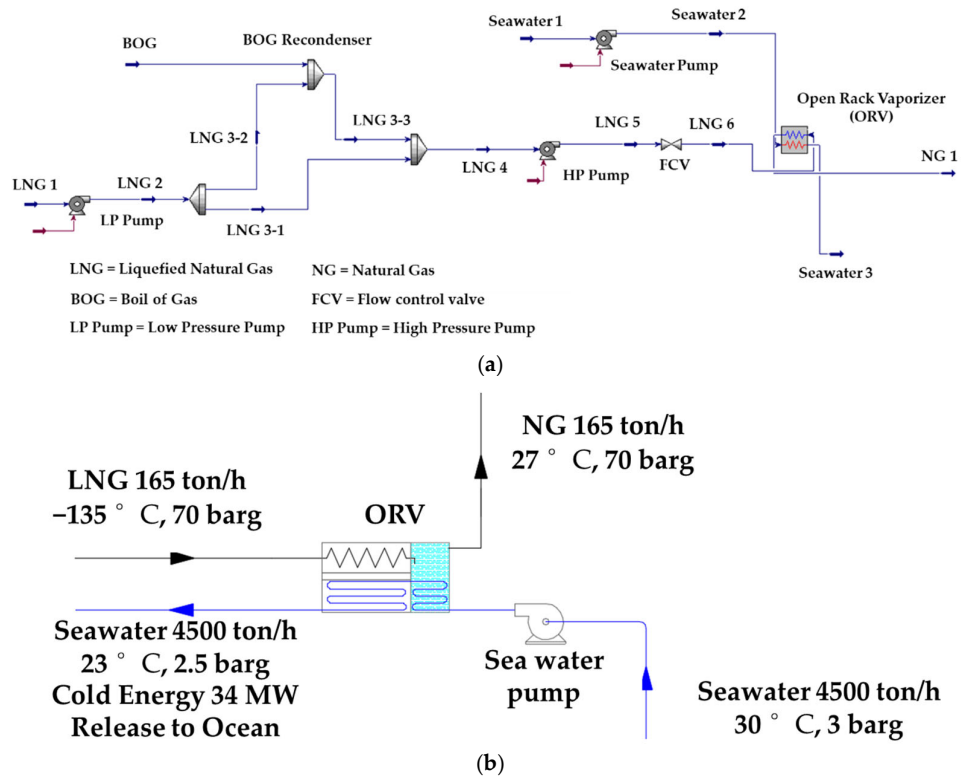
BOG

BOG Recondenser

Seawater 1

Seawater 2

Seawater Pump

Open Rack Vaporizer (ORV)

LNG 3-2

LNG 3-3

LNG 5

LNG 6

NG 1

LNG 1

LNG 2

LNG 4

HP Pump

FCV

LP Pump

LNG 3-1

Seawater 3

LNG = Liquefied Natural Gas

NG = Natural Gas

BOG = Boil of Gas

FCV = Flow control valve

LP Pump = Low Pressure Pump

HP Pump = High Pressure Pump

(a)

NG 165 ton/h
27 ° C, 70 barg

LNG 165 ton/h
−135 ° C, 70 barg

ORV

Seawater 4500 ton/h
23 ° C, 2.5 barg
Cold Energy 34 MW
Release to Ocean

Sea water pump

Seawater 4500 ton/h
30 ° C, 3 barg

(b)